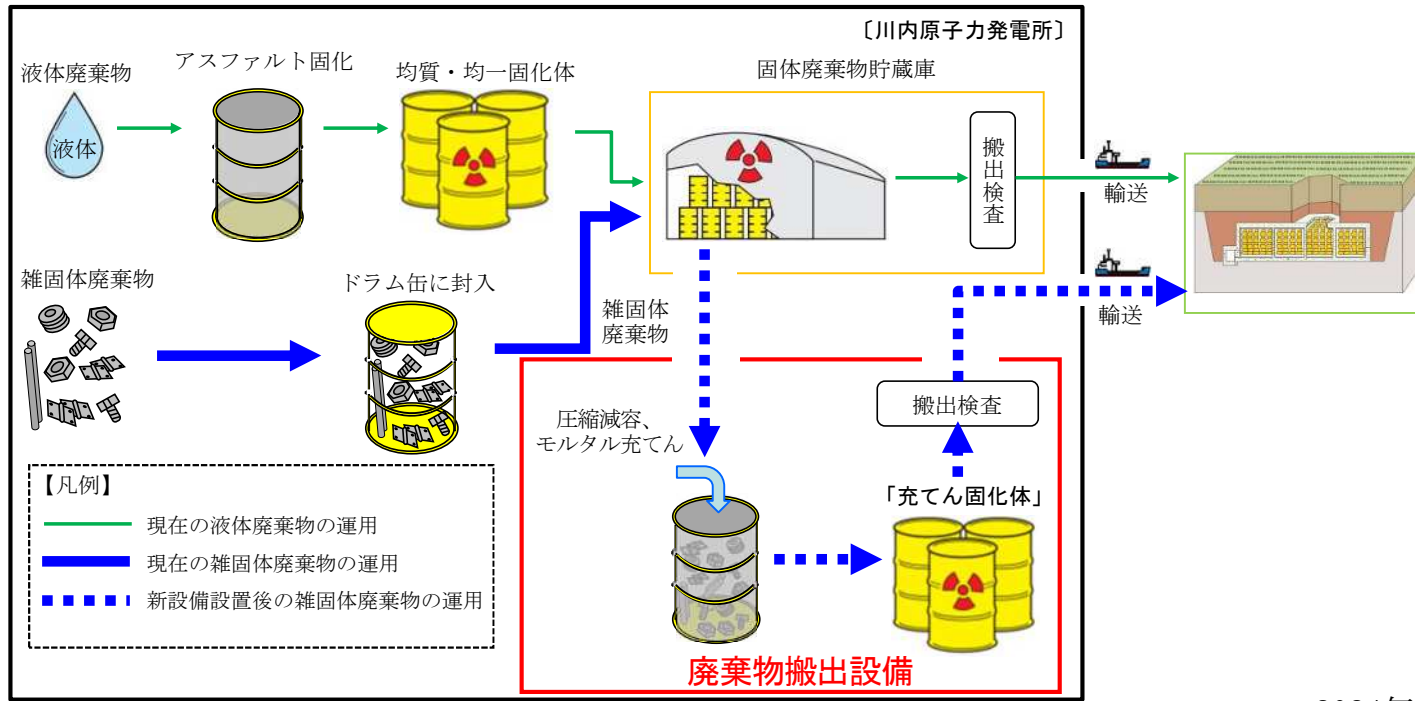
〔川内原子力発電所〕

液体廃棄物

液体

アスファルト固化

均質・均一固化体

固体廃棄物貯蔵庫

搬出検査

輸送

輸送

雑固体廃棄物

ドラム缶に封入

雑固体廃棄物

圧縮減容、モルタル充てん

搬出検査

「充てん固化体」

【凡例】

現在の液体廃棄物の運用

現在の雑固体廃棄物の運用

新設備設置後の雑固体廃棄物の運用

廃棄物搬出設備

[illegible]